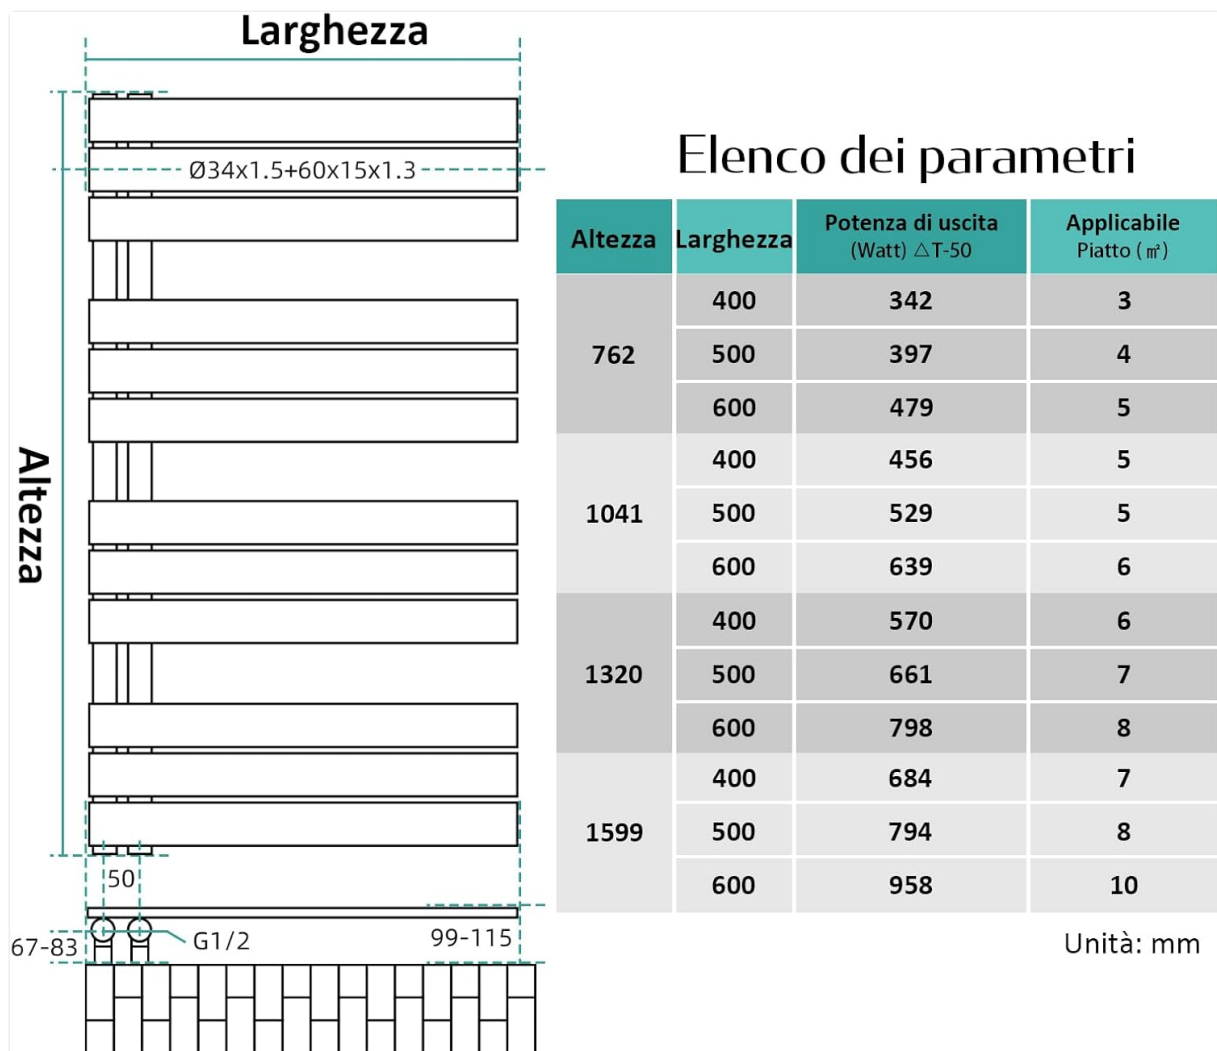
Larghezza

Ø34x1.5+60x15x1.3

Altezza

50

67-83

G1/2

99-115

Elenco dei parametri

| Altezza | Larghezza | Potenza di uscita (Watt) △T-50 | Applicabile Piatto (㎡) |
|---|---|---|---|
| 762 | 400 | 342 | 3 |
| | 500 | 397 | 4 |
| | 600 | 479 | 5 |
| 1041 | 400 | 456 | 5 |
| | 500 | 529 | 5 |
| | 600 | 639 | 6 |
| 1320 | 400 | 570 | 6 |
| | 500 | 661 | 7 |
| | 600 | 798 | 8 |
| 1599 | 400 | 684 | 7 |
| | 500 | 794 | 8 |
| | 600 | 958 | 10 |

Unità: mm